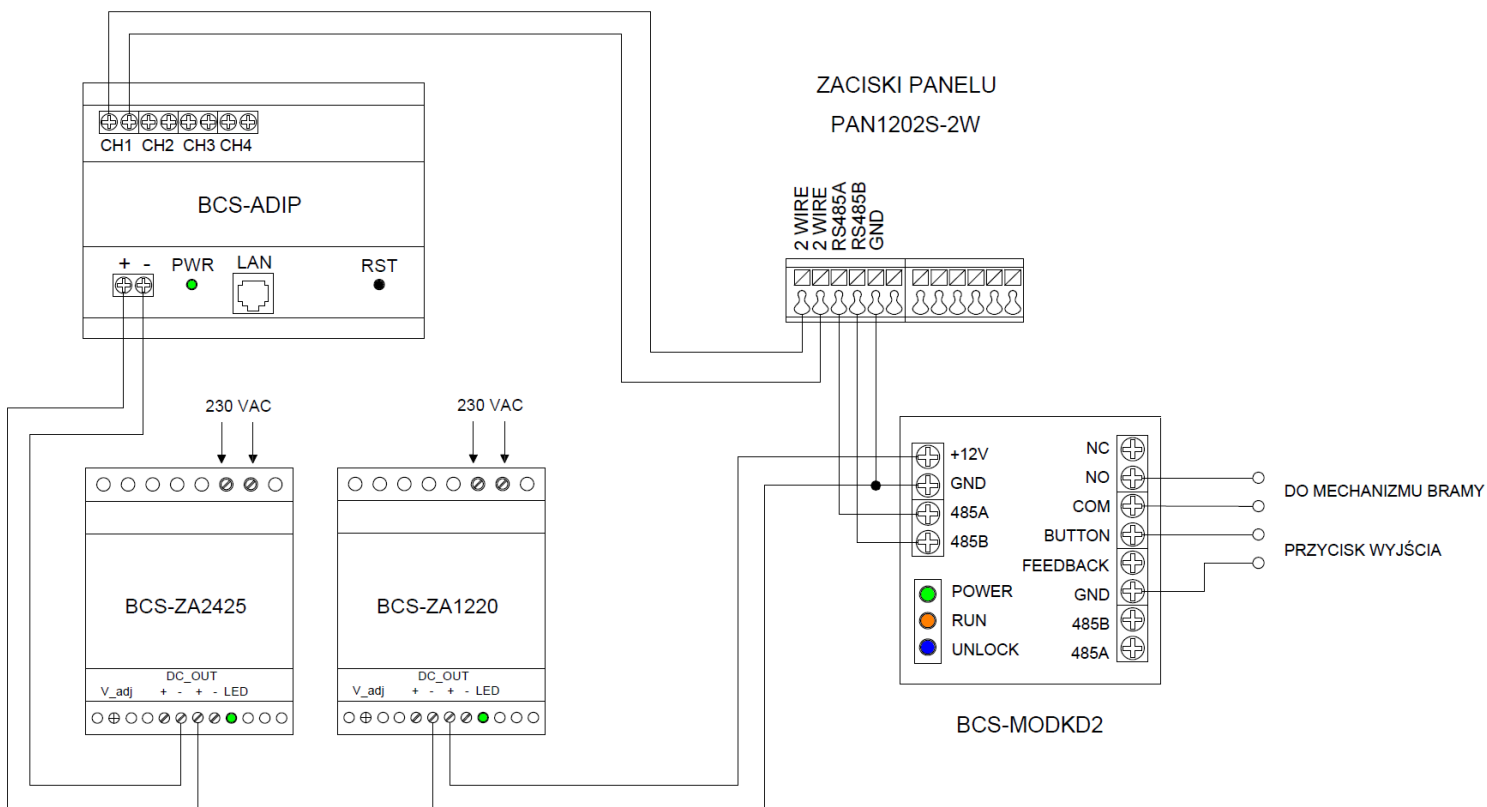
ZACISKI PANELU

PAN1202S-2W

CH1 CH2 CH3 CH4

BCS-ADIP

+ -

PWR

LAN

RST

2 WIRE
2 WIRE
RS485A
RS485B
GND

230 VAC

230 VAC

+12V

GND

485A

485B

NC

NO

COM

BUTTON

FEEDBACK

GND

485B

485A

DO MECHANIZMU BRAMY

PRZYCISK WYJŚCIA

POWER

RUN

UNLOCK

BCS-ZA2425

BCS-ZA1220

DC_OUT

V_adj + - + - LED

DC_OUT

V_adj + - + - LED

BCS-MODKD2